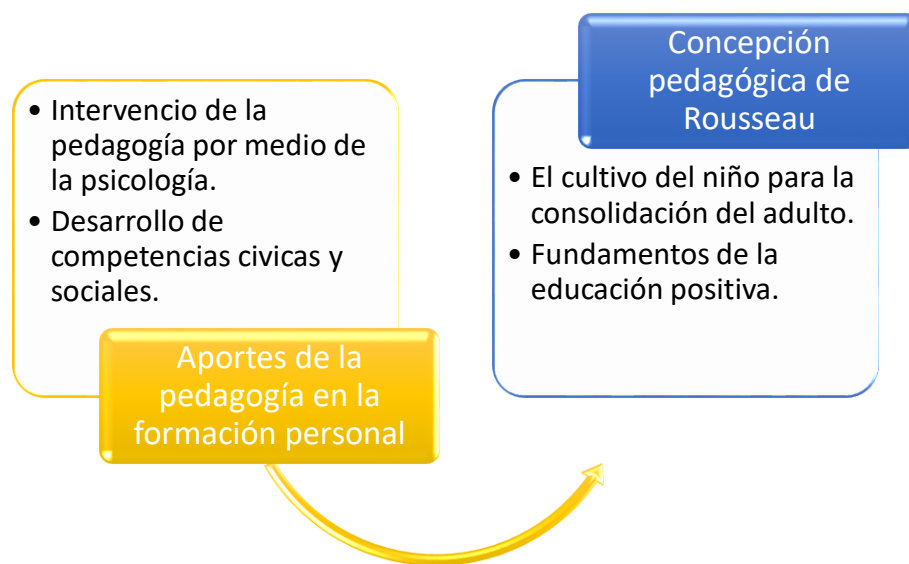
• Intervencio de la pedagogía por medio de la psicología.
• Desarrollo de competencias civicas y sociales.

Aportes de la pedagogía en la formación personal

Concepción pedagógica de Rousseau

• El cultivo del niño para la consolidación del adulto.
• Fundamentos de la educación positiva.